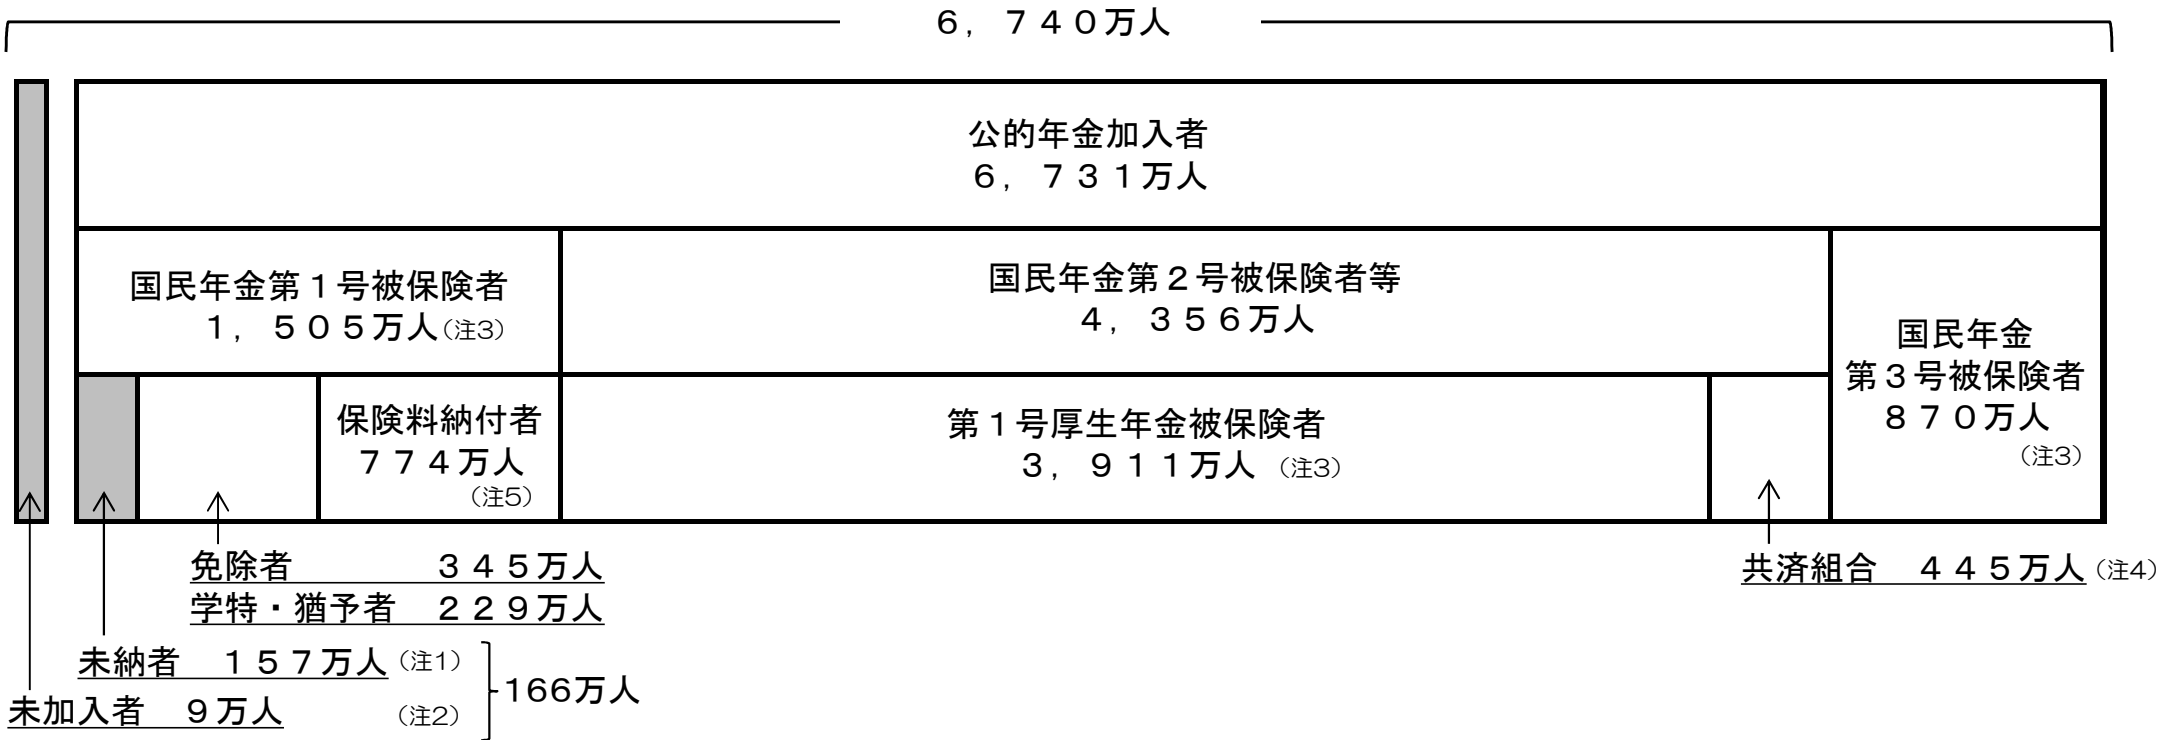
6，740万人

公的年金加入者
6，731万人

国民年金第１号被保険者
1，505万人（注3）

国民年金第２号被保険者等
4，356万人

国民年金
第３号被保険者
870万人
（注3）

保険料納付者
774万人
（注5）

第１号厚生年金被保険者
3，911万人（注3）

免除者　345万人
学特・猶予者　229万人

共済組合　445万人（注4）

未納者　157万人（注1）
未加入者　9万人（注2）
166万人